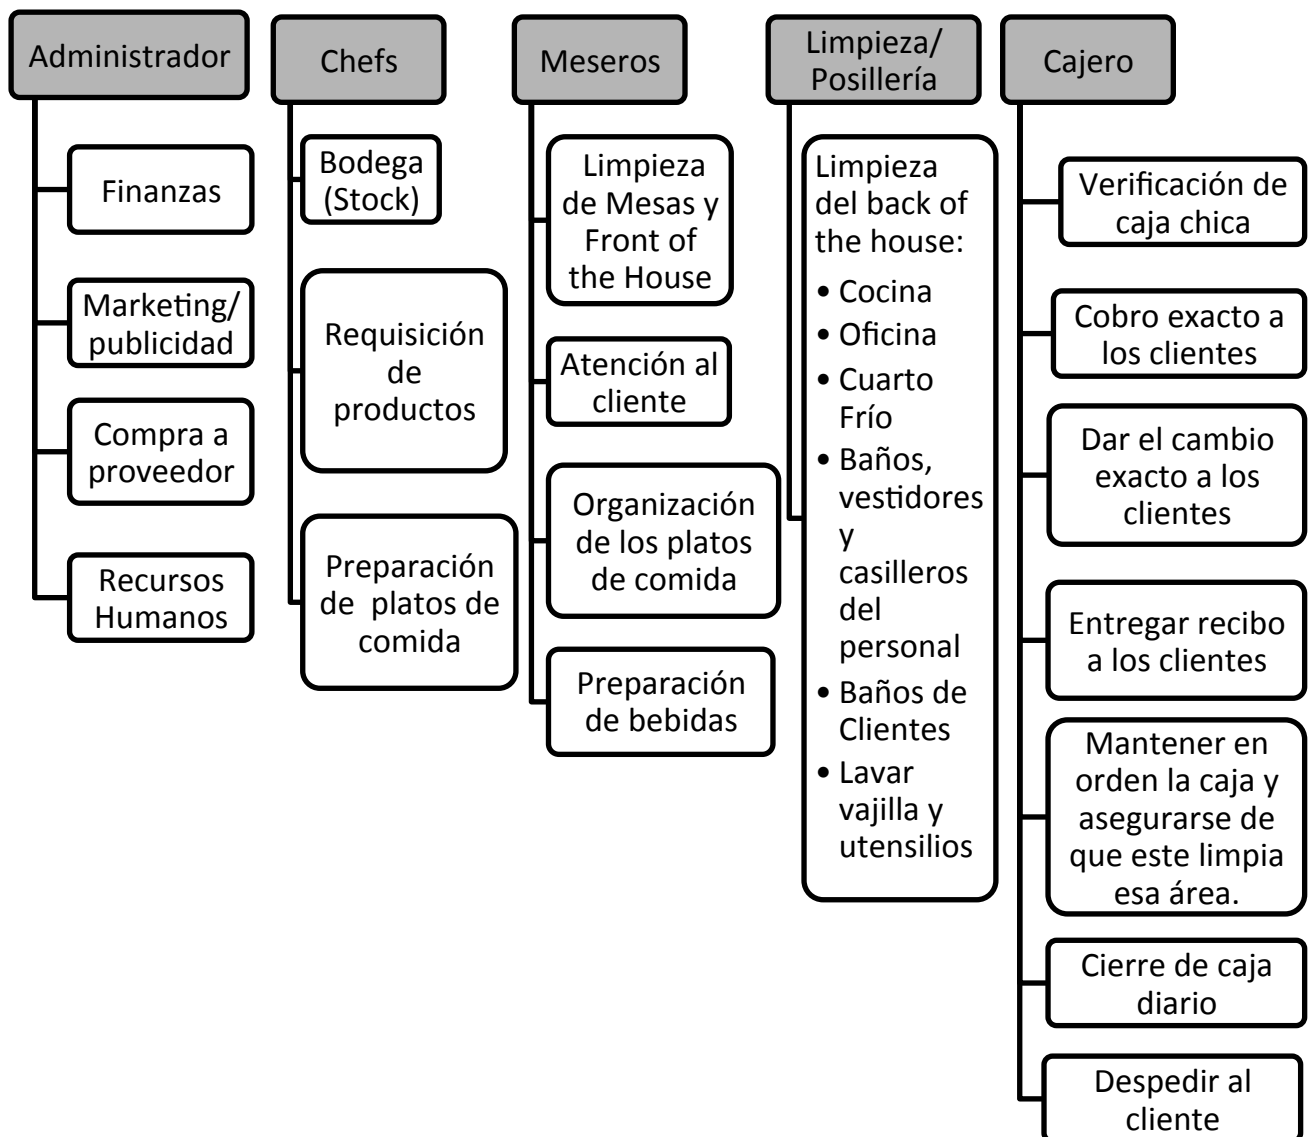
Administrador

Finanzas

Marketing/ publicidad

Compra a proveedor

Recursos Humanos

Chefs

Bodega (Stock)

Requisición de productos

Preparación de platos de comida

Meseros

Limpieza de Mesas y Front of the House

Atención al cliente

Organización de los platos de comida

Preparación de bebidas

Limpieza/ Posillería

Limpieza del back of the house:
• Cocina
• Oficina
• Cuarto Frío
• Baños, vestidores y casilleros del personal
• Baños de Clientes
• Lavar vajilla y utensilios

Cajero

Verificación de caja chica

Cobro exacto a los clientes

Dar el cambio exacto a los clientes

Entregar recibo a los clientes

Mantener en orden la caja y asegurarse de que este limpia esa área.

Cierre de caja diario

Despedir al cliente